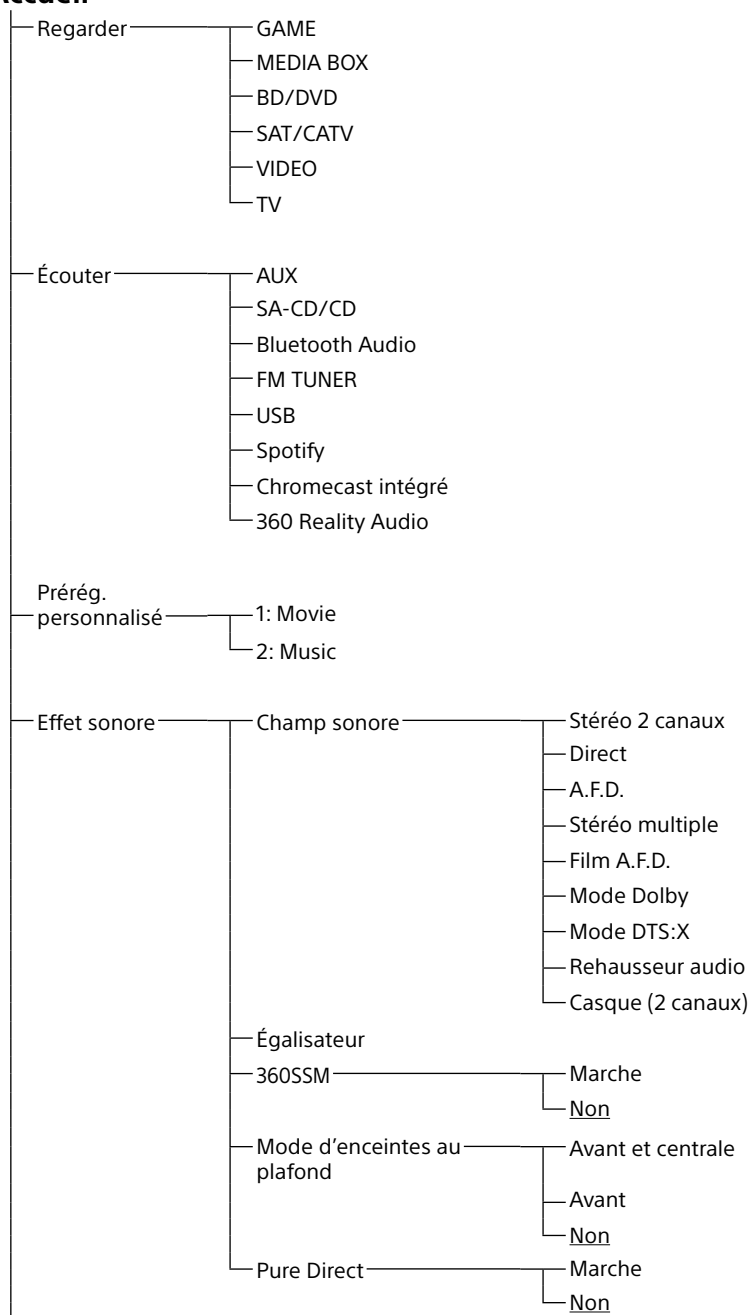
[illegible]

Regarder
GAME
MEDIA BOX
BD/DVD
SAT/CATV
VIDEO
TV

Écouter
AUX
SA-CD/CD
Bluetooth Audio
FM TUNER
USB
Spotify
Chromecast intégré
360 Reality Audio

Prérég. personnalisé
1: Movie
2: Music

Effet sonore
Champ sonore
Stéréo 2 canaux
Direct
A.F.D.
Stéréo multiple
Film A.F.D.
Mode Dolby
Mode DTS:X
Rehausseur audio
Casque (2 canaux)
Égalisateur
360SSM
Marche
Non
Mode d'enceintes au plafond
Avant et centrale
Avant
Non
Pure Direct
Marche
Non